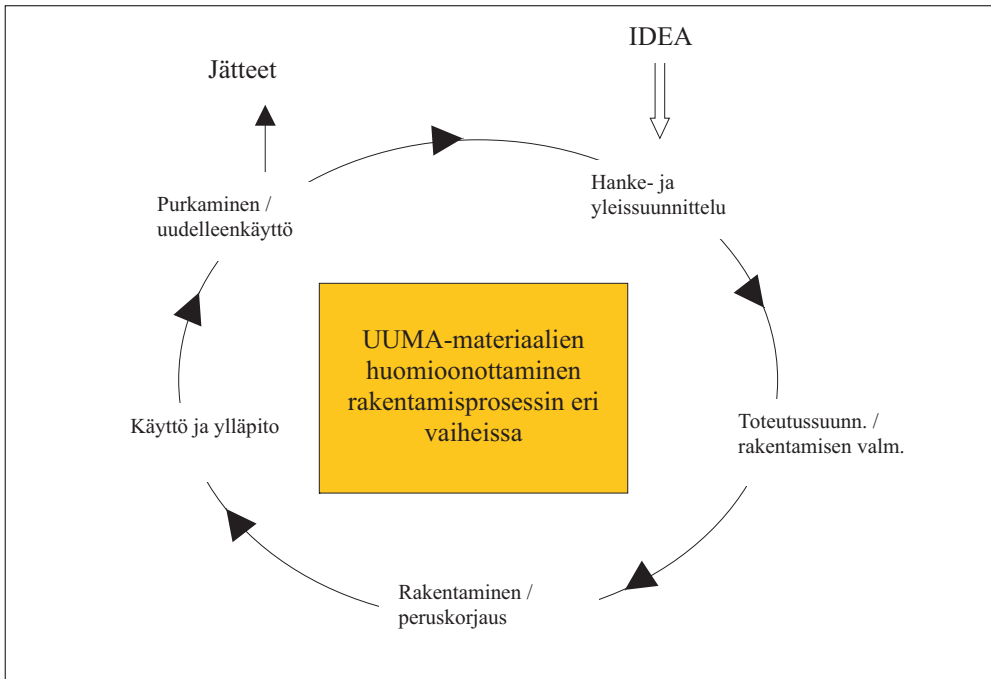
IDEA

Jätteet

Hanke- ja yleissuunnittelu

Purkaminen / uudelleenkäyttö

UUMA-materiaalien huomioonottaminen rakentamisprosessin eri vaiheissa

Käyttö ja ylläpito

Toteutussuunn. / rakentamisen valm.

Rakentaminen / peruskorjaus